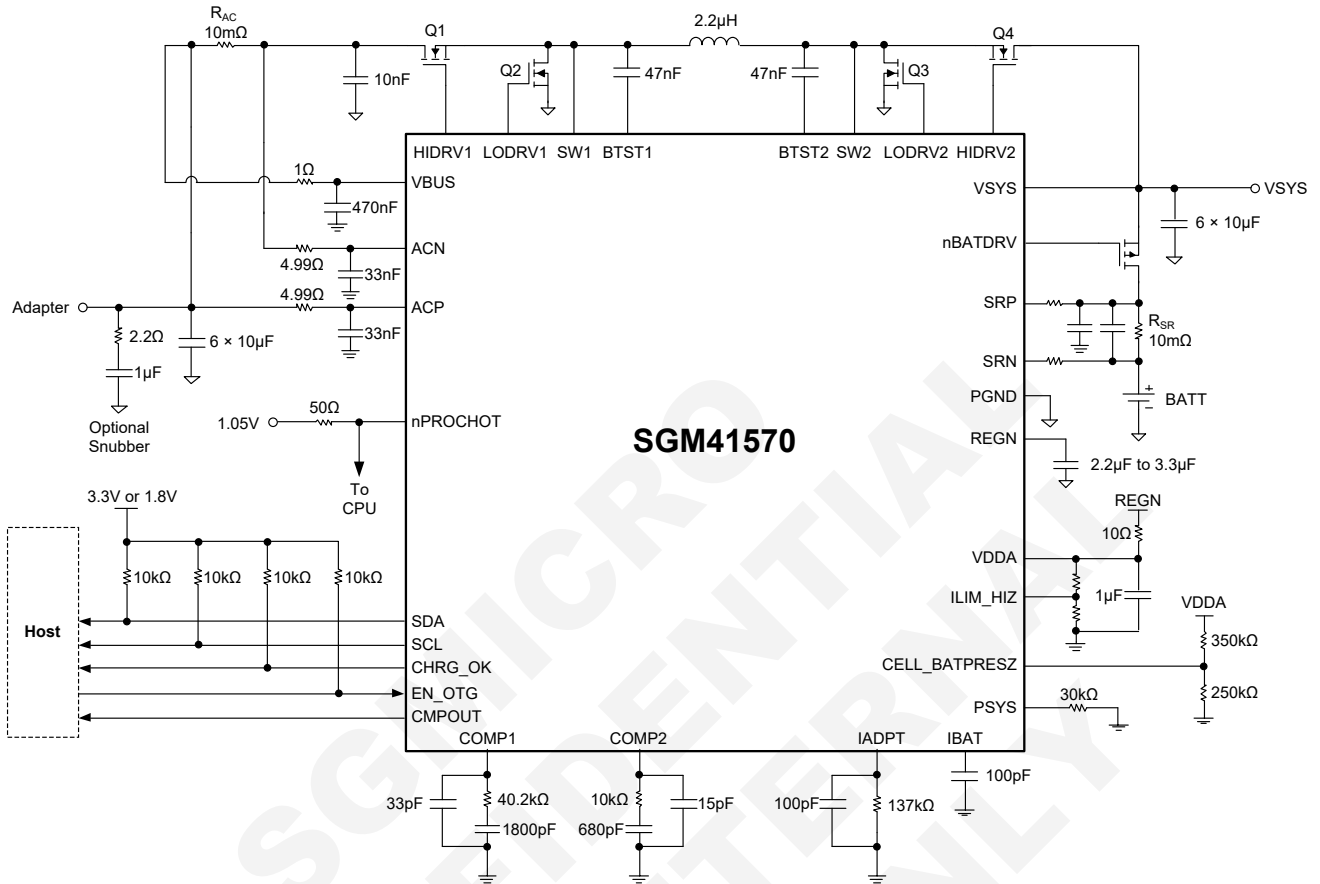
$R_{AC}$
10mΩ

Q1

2.2μH

Q4

10nF

Q2

47nF

47nF

Q3

HIDRV1 LODRV1 SW1 BTST1

BTST2 SW2 LODRV2 HIDRV2

1Ω

VBUS

470nF

VSYS

VSYS

6 × 10μF

4.99Ω

ACN

nBATDRV

33nF

4.99Ω

ACP

SRP

Adapter

33nF

$R_{SR}$
10mΩ

2.2Ω

6 × 10μF

1μF

SRN

Optional Snubber

PGND

BATT

1.05V

50Ω

nPROCHOT

SGM41570

REGN

2.2μF to 3.3μF

To CPU

3.3V or 1.8V

REGN

10Ω

VDDA

10kΩ 10kΩ 10kΩ 10kΩ

ILIM_HIZ

1μF

VDDA

Host

SDA

SCL

350kΩ

CHRG_OK

CELL_BATPRESZ

EN_OTG

250kΩ

CMPOUT

PSYS

30kΩ

COMP1

COMP2

IADPT

IBAT

100pF

33pF

40.2kΩ

10kΩ

15pF

100pF

137kΩ

1800pF

680pF

SGMICRO CONFIDENTIAL INTERNAL ONLY